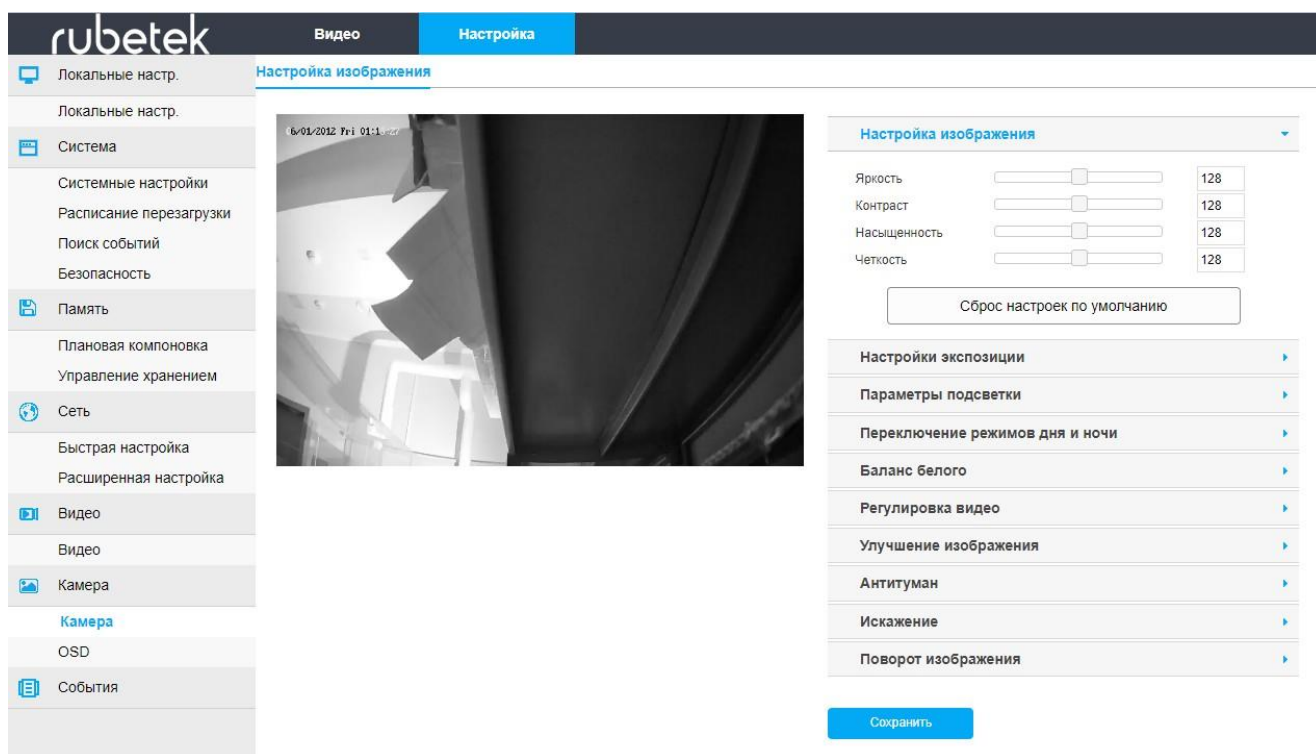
rubetek

Видео
Настройка

Локальные настр.
Локальные настр.
Система
Системные настройки
Расписание перезагрузки
Поиск событий
Безопасность
Память
Плановая компоновка
Управление хранением
Сеть
Быстрая настройка
Расширенная настройка
Видео
Видео
Камера
Камера
OSD
События

Настройка изображения

6/01/2012 Fri 01:1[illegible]

Настройка изображения
Яркость 128
Контраст 128
Насыщенность 128
Четкость 128
Сброс настроек по умолчанию
Настройки экспозиции
Параметры подсветки
Переключение режимов дня и ночи
Баланс белого
Регулировка видео
Улучшение изображения
Антитуман
Искажение
Поворот изображения
Сохранить